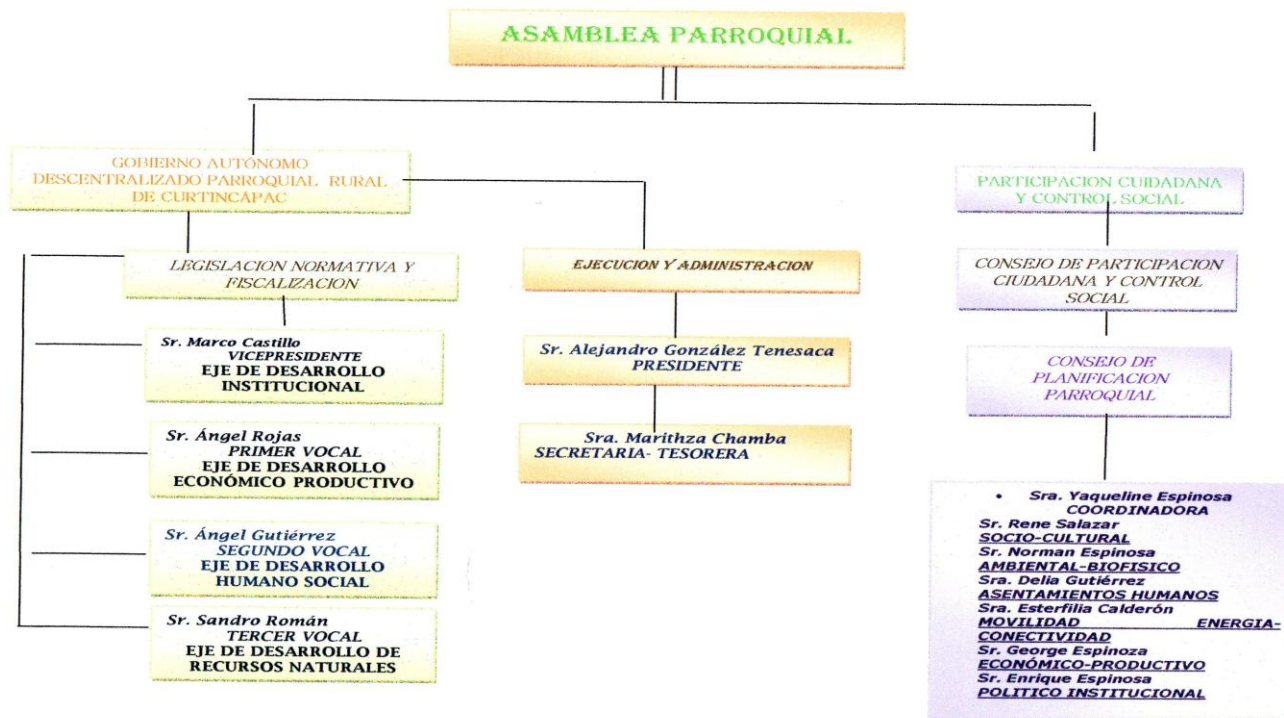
ASAMBLEA PARROQUIAL

GOBIERNO AUTÓNOMO DESCENTRALIZADO PARROQUIAL RURAL DE CURTINCAPAC

PARTICIPACION CIUDADANA Y CONTROL SOCIAL

LEGISLACION NORMATIVA Y FISCALIZACION

EJECUCION Y ADMINISTRACION

CONSEJO DE PARTICIPACION CIUDADANA Y CONTROL SOCIAL

Sr. Marco Castillo
VICEPRESIDENTE
EJE DE DESARROLLO INSTITUCIONAL

Sr. Alejandro González Tenesaca
PRESIDENTE

CONSEJO DE PLANIFICACION PARROQUIAL

Sr. Ángel Rojas
PRIMER VOCAL
EJE DE DESARROLLO ECONÓMICO PRODUCTIVO

Sra. Marithza Chamba
SECRETARIA- TESORERA

Sr. Ángel Gutiérrez
SEGUNDO VOCAL
EJE DE DESARROLLO HUMANO SOCIAL

Sr. Sandro Román
TERCER VOCAL
EJE DE DESARROLLO DE RECURSOS NATURALES

• Sra. Yaqueline Espinosa
COORDINADORA
Sr. Rene Salazar
SOCIO-CULTURAL
Sr. Norman Espinosa
AMBIENTAL-BIOFISICO
Sra. Delia Gutiérrez
ASENTAMIENTOS HUMANOS
Sra. Esterfilia Calderón
MOVILIDAD ENERGIA-CONECTIVIDAD
Sr. George Espinoza
ECONÓMICO-PRODUCTIVO
Sr. Enrique Espinosa
POLITICO INSTITUCIONAL